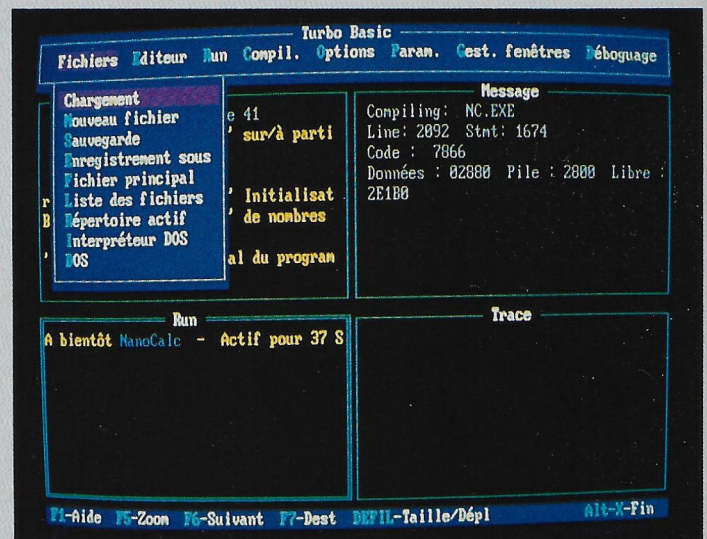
Turbo Basic

Fichiers Editeur Run Compil. Options Param. Gest. fenêtres Déboguage

Chargement
Nouveau fichier
Sauvegarde
Enregistrement sous
Fichier principal
Liste des fichiers
Répertoire actif
Interpréteur DOS
DOS

e 41
' sur/à parti
r ' Initialisat
B ' de nombres
' al du program

Message
Compiling: NC.EXE
Line: 2092 Stmt: 1674
Code : 7866
Données : 02880 Pile : 2800 Libre : 2E1B0

Run
A bientôt NanoCalc - Actif pour 37 S

Trace

F1-Aide F5-Zoom F6-Suivant F7-Dest DEFIL-Taille/Dépl Alt-X-Fin